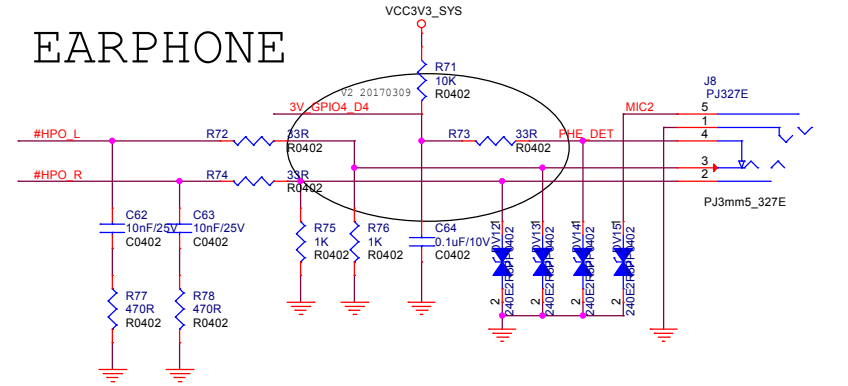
EARPHONE

VCC3V3_SYS

R71
10K
R0402

V2 20170309

3V_GPIO4_D4

MIC2

J8
PJ327E

#HPO_L

R72
33R
R0402

R73
33R
R0402

PHE_DET

5
1
4
3
2

#HPO_R

R74
33R
R0402

PJ3mm5_327E

C62
10nF/25V
C0402

C63
10nF/25V
C0402

R75
1K
R0402

R76
1K
R0402

C64
0.1uF/10V
C0402

DV12
DV13
DV14
DV15

240E2R0402
240E2R0402
240E2R0402
240E2R0402

1
1
1
1
2
2
2
2

R77
470R
R0402

R78
470R
R0402